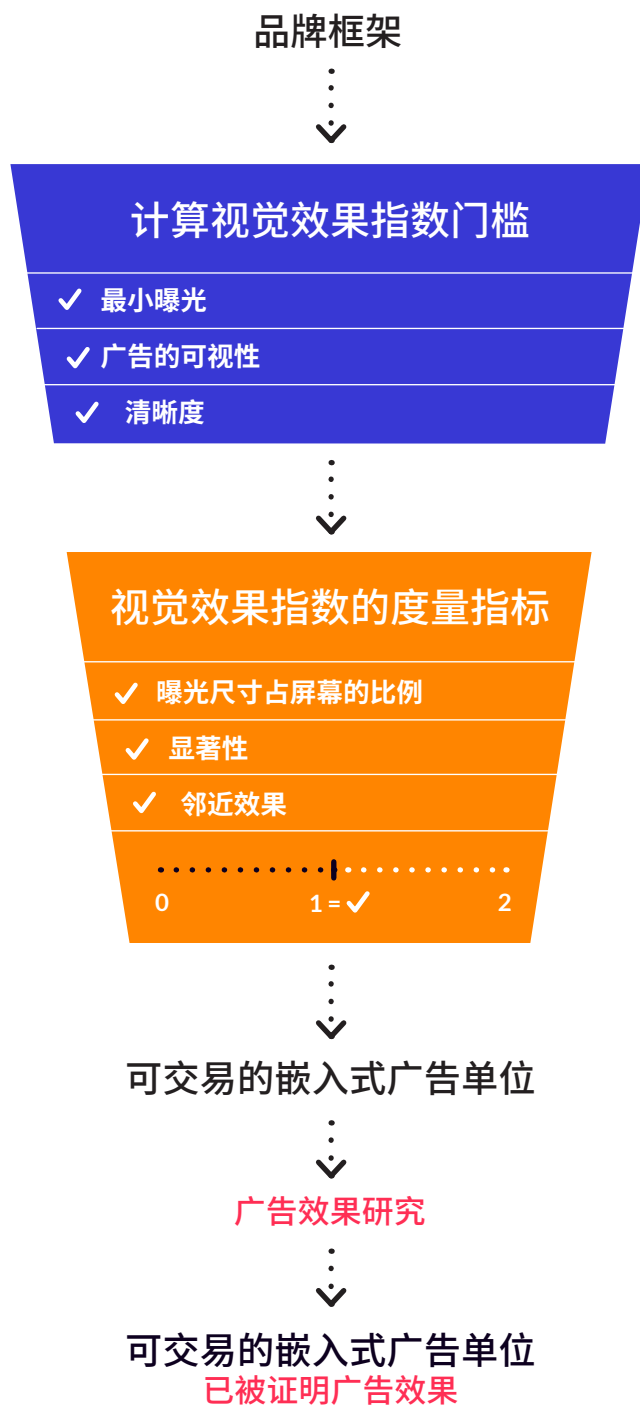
品牌框架

计算视觉效果指数门槛

✓ 最小曝光

✓ 广告的可视性

✓ 清晰度

视觉效果指数的度量指标

✓ 曝光尺寸占屏幕的比例

✓ 显著性

✓ 邻近效果

0 1 = ✓ 2

可交易的嵌入式广告单位

广告效果研究

可交易的嵌入式广告单位
已被证明广告效果